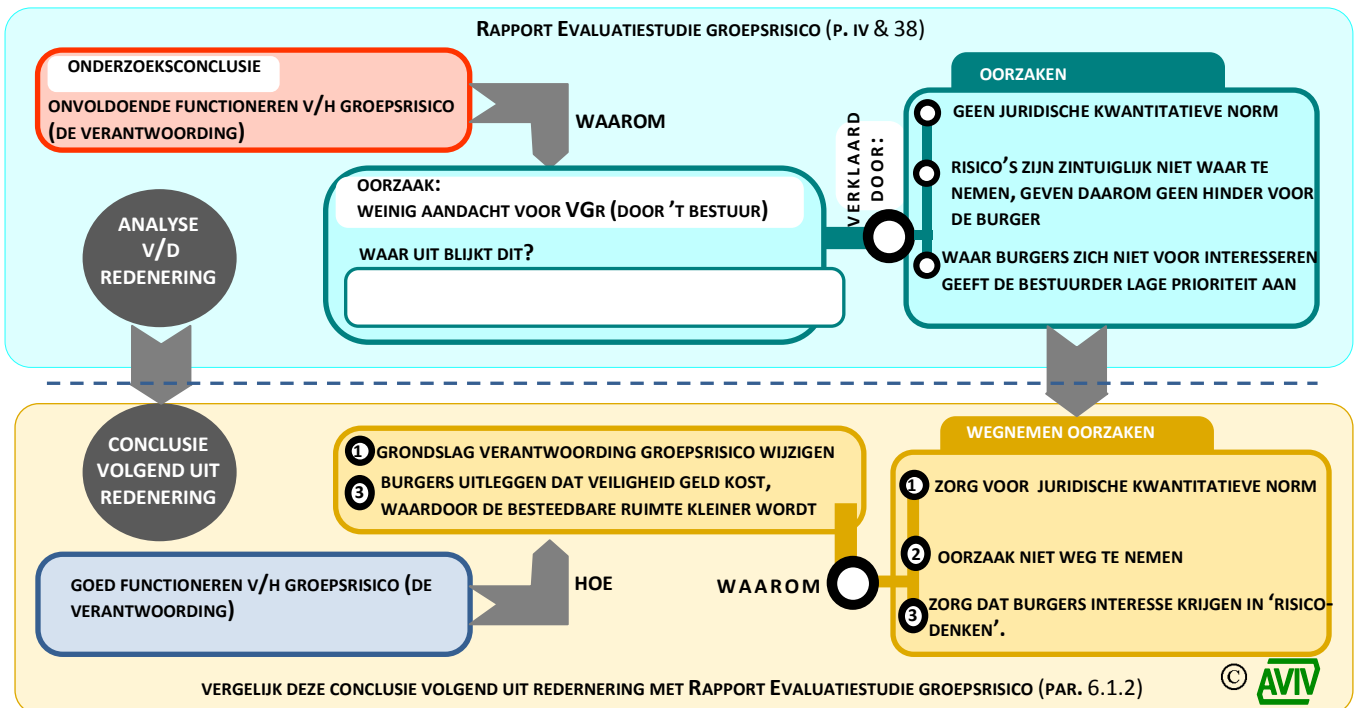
RAPPORT EVALUATIESTUDIE GROEPSRISICO (P. IV & 38)

ONDERZOEKSCONCLUSIE

ONVOLDOENDE FUNCTIONEREN V/H GROEPSRISICO (DE VERANTWOORDING)

WAAROM

OORZAAK:
WEINIG AANDACHT VOOR VGR (DOOR 'T BESTUUR)

WAAR UIT BLIJKT DIT?

VERKLAARD DOOR:

OORZAKEN

GEEN JURIDISCHE KWANTITATIEVE NORM

RISICO'S ZIJN ZINTUIGLIJK NIET WAAR TE NEMEN, GEVEN DAAROM GEEN HINDER VOOR DE BURGER

WAAR BURGERS ZICH NIET VOOR INTERESSEREN GEEFT DE BESTUURDER LAGE PRIORITEIT AAN

ANALYSE V/D REDENERING

CONCLUSIE VOLGEND UIT REDENERING

1 GRONDSLAG VERANTWOORDING GROEPSRISICO WIJZIGEN
3 BURGERS UITLEGGEN DAT VEILIGHEID GELD KOST, WAARDOOR DE BESTEEDBARE RUIMTE KLEINER WORDT

WEGNEMEN OORZAKEN

1 ZORG VOOR JURIDISCHE KWANTITATIEVE NORM

2 OORZAAK NIET WEG TE NEMEN

3 ZORG DAT BURGERS INTERESSE KRIJGEN IN 'RISICODENKEN'.

GOED FUNCTIONEREN V/H GROEPSRISICO (DE VERANTWOORDING)

HOE

WAAROM

© AVIV

VERGELIJK DEZE CONCLUSIE VOLGEND UIT REDERNERING MET RAPPORT EVALUATIESTUDIE GROEPSRISICO (PAR. 6.1.2)